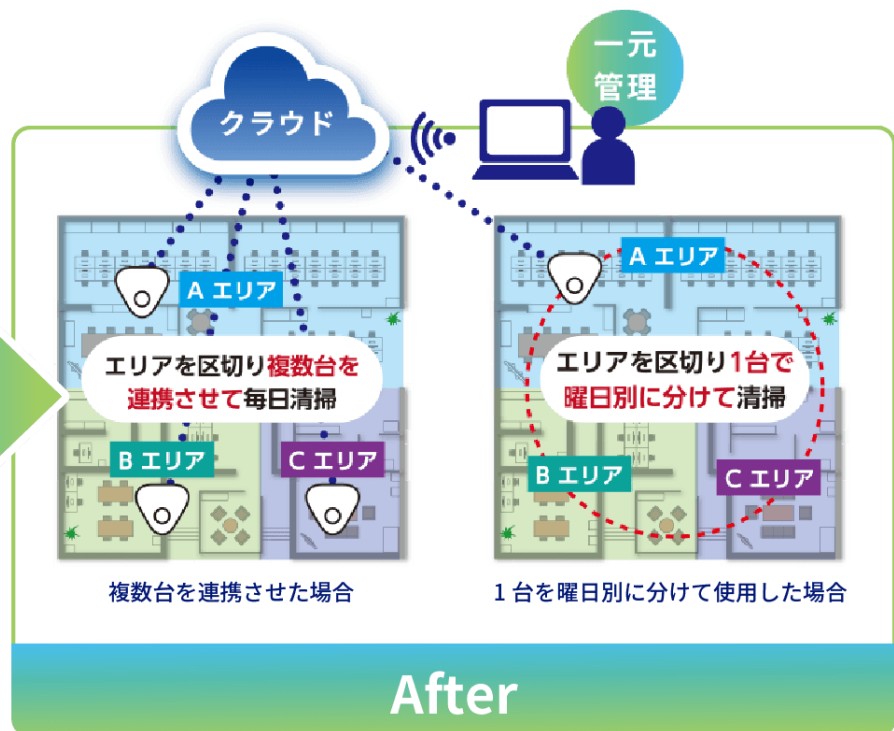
一元管理

クラウド

A エリア

エリアを区切り複数台を連携させて毎日清掃

B エリア

C エリア

複数台を連携させた場合

A エリア

エリアを区切り1台で曜日別に分けて清掃

B エリア

C エリア

1 台を曜日別に分けて使用した場合

After